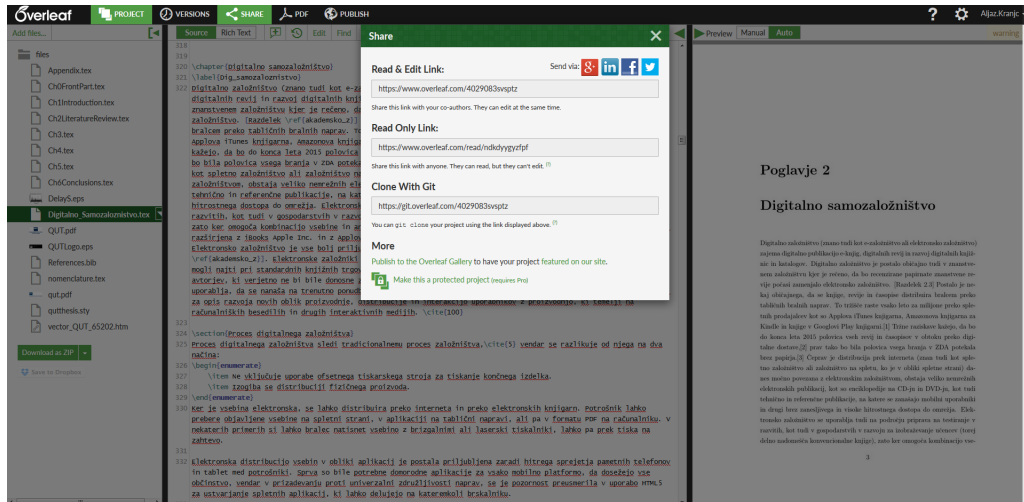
Overleaf PROJECT VERSIONS SHARE PDF PUBLISH ? Aljaz.Kranjc

Add files... files Appendix.tex Ch0FrontPart.tex Ch1Introduction.tex Ch2LiteratureReview.tex Ch3.tex Ch4.tex Ch5.tex Ch6Conclusions.tex DelayS.eps Digitalno_Samozaloznistvo.tex QUT.pdf QUTLogo.eps References.bib nomenclature.tex qut.pdf qutthesis.sty vector_QUT_65202.htm

Download as ZIP

Save to Dropbox

Source Rich Text Edit Find

318
319
320 \chapter{Digitalno samozaložništvo}
321 \label{Dig_samozaloznistvo}
322 Digitalno založništvo (znano tudi kot e-za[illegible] digitalnih revij in razvoj digitalnih knji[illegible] znanstvenem založništvu kjer je rečeno, da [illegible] založništvo. [Razdelek \ref{akademsko_z}] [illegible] bralcem preko tabličnih bralnih naprav. Tu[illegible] Applova iTunes knjigarna, Amazonova knjigar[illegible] kažejo, da bo do konca leta 2015 polovica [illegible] bo bila polovica vsega branja v ZDA poteka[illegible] kot spletno založništvo ali založništvo na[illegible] založništvom, obstaja veliko nemerznih ele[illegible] tehnično in referenčne publikacije, na kat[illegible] hitrostnega dostopa do omrežja. Elektronsk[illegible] razvitih, kot tudi v gospodarstvih v razvo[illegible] zato ker omogoča kombinacijo vsebine in a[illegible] razširjena z iBooks Apple Inc. in z Applov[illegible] Elektronsko založništvo je vse bolj prilj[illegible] \ref{akademsko_z}]. Elektronske založniki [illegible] mogli najti pri standardnih knjižnih trgov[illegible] avtorjev, ki verjetno ne bi bile donosne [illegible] uporablja, da se nanaša na trenutno ponudb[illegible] za opis razvoja novih oblik proizvodnje, distribucije in interakcije uporabnikov z proizvodnjo, ki temelji na računalniških besedilih in drugih interaktivnih medijih. \cite{100}
323
324 \section{Proces digitalnega založništva}
325 Proces digitalnega založništva sledi tradicionalnemu procesu založništva,\cite{5} vendar se razlikuje od njega na dva načina:
326 \begin{enumerate}
327 \item Ne vključuje uporabe ofsetnega tiskarskega stroja za tiskanje končnega izdelka.
328 \item Izogiba se distribuciji fizičnega proizvoda.
329 \end{enumerate}
330 Ker je vsebina elektronska, se lahko distribuira preko interneta in preko elektronskih knjigarn. Potrošnik lahko prebere objavljene vsebine na spletni strani, v aplikaciji na tablični napravi, ali pa v formatu PDF na računalniku. V nekaterih primerih si lahko bralec natisne vsebino z brizgalnimi ali laserski tiskalniki, lahko pa prek tiska na zahtevo.
331
332 Elektronska distribucijo vsebin v obliki aplikacij je postala priljubljena zaradi hitrega sprejetja pametnih telefonov in tablet med potrošniki. Sprva so bile potrebne domorodne aplikacije za vsako mobilno platformo, da doseženo vse občinstvo, vendar v prizadevanju proti univerzalni združljivosti naprav, se je pozornost preusmerila v uporabo HTML5 za ustvarjanje spletnih aplikacij, ki lahko delujejo na katerem koli brskalniku.

Share

Read & Edit Link:
Send via:
https://www.overleaf.com/4029083svsptz
Share this link with your co-authors. They can edit at the same time.

Read Only Link:
https://www.overleaf.com/read/ndkdyygyzfpf
Share this link with anyone. They can read, but they can't edit.

Clone With Git
https://git.overleaf.com/4029083svsptz
You can git clone your project using the link displayed above.

More
Publish to the Overleaf Gallery to have your project featured on our site.
Make this a protected project (requires Pro)

Preview Manual Auto warning

Poglavje 2

Digitalno samozaložništvo

Digitalno založništvo (znano tudi kot e-založništvo ali elektronsko založništvo) zajema digitalno publikacijo e-knjig, digitalnih revij in razvoj digitalnih knjižnic in katalogov. Digitalno založništvo je postalo običajno tudi v znanstvenem založništvu kjer je rečeno, da bo revolucioniralo papirnato znanstveno revijo prav tako samozaložništvo. [Razdelek 2.3] Postalo je nekaj običajnega, da se knjige, revije in časopise distribuira bralcem preko tabličnih bralnih naprav. To trditev radi podpira dejstvo, da so največji svetovni prodajalnci kot so Applova iTunes knjigarna, Amazonova knjigarna za Kindle in knjige v Googlovi Play knjigarni.[1] Trine raziskave kažejo, da bo do konca leta 2015 polovica vseh revij in časopisov v obliki preko digitalne dostave,[2] prav tako bo bila polovica vsega branja v ZDA potekala brez papirja.[3] Čeprav je distribucija prek interneta (znana tudi kot spletno založništvo ali založništvo na spletu, ko je v obliki spletne strani) danes močno povezana z elektronskim založništvom, obstaja veliko nemrežnih elektronskih publikacij, kot so enciklopedije na CD-ju in DVD-ju, kot tudi tehnične in referenčne publikacije, na katere se zanašajo mobilni uporabniki in drugi brez zanesljivega in visoko hitrostnega dostopa do omrežja. Elektronsko založništvo se uporablja tudi na področju priprave za testiranje v razvitih, kot tudi v gospodarstvih v razvoju za izobraževanje učencev (torej delno zadomeščanje konvencionalne knjige), zato ker omogoča kombinacijo vse-

3